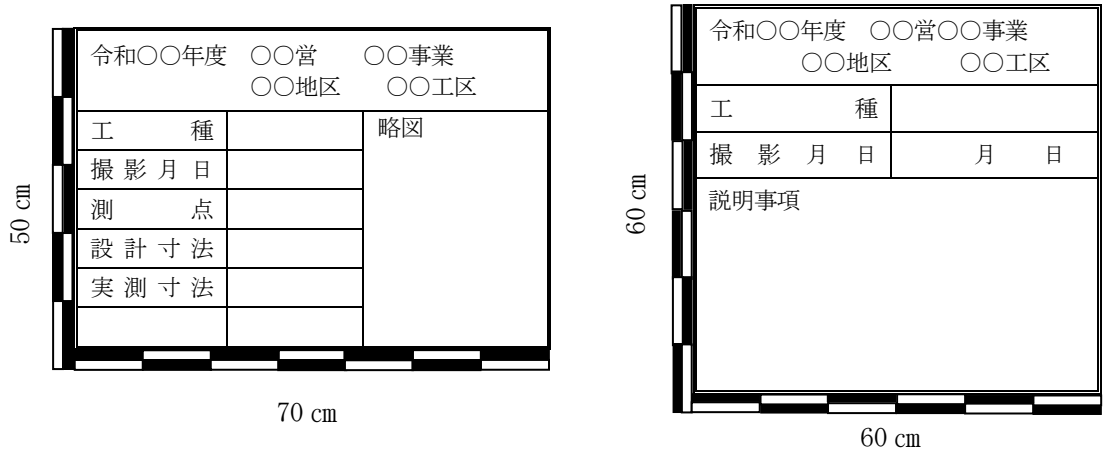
50 cm

令和〇〇年度　〇〇営　〇〇事業
〇〇地区　〇〇工区

| 工　種 | | 略図 |
|---|---|---|
| 撮影月日 | | |
| 測　点 | | |
| 設計寸法 | | |
| 実測寸法 | | |
| | | |

70 cm

60 cm

令和〇〇年度　〇〇営〇〇事業
〇〇地区　〇〇工区

| 工　種 | |
|---|---|
| 撮影月日 | 月　日 |

説明事項

60 cm